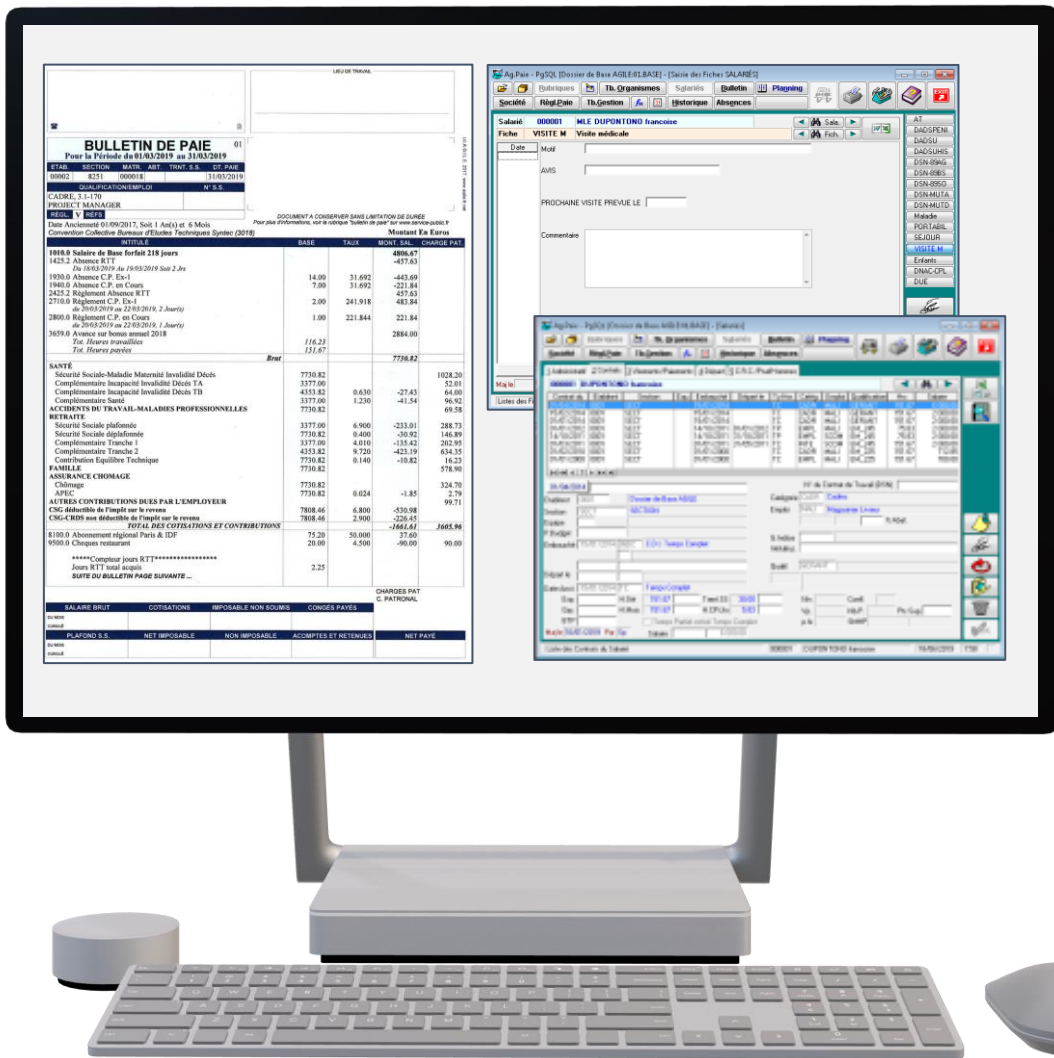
LIEU DE TRAVAIL

BULLETIN DE PAIE 01
Pour la Période du 01/03/2019 au 31/03/2019

| ETAB. | SECTION | MATR. | ABT. | TRNT. S.S. | DT. PAIE |
|---|---|---|---|---|---|
| 00002 | 8251 | 000018 | | | 31/03/2019 |

QUALIFICATION/EMPLOI N° S.S.
CADRE, 3.1-170
PROJECT MANAGER
RÉGL. V RÉFS

DOCUMENT A CONSERVER SANS LIMITATION DE DUREE
Date Ancienneté 01/09/2017, Soit 1 An(s) et 6 Mois
Convention Collective Bureaux d'Etudes Techniques Syntec (3018)
Montant En Euros

| INTITULÉ | BASE | TAUX | MONT. SAL. | CHARGE PAT. |
|---|---|---|---|---|
| 1010.0 Salaire de Base forfait 218 jours | | | 4806.67 | |
| 1425.2 Absence RTT | | | -457.63 | |
| 1930.0 Absence C.P. Ex-1 | 14.00 | 31.692 | -443.69 | |
| 1940.0 Absence C.P. en Cours | 7.00 | 31.692 | -221.84 | |
| 2425.2 Règlement Absence RTT | | | 457.63 | |
| 2710.0 Règlement C.P. Ex-1 | 2.00 | 241.918 | 483.84 | |
| 2800.0 Règlement C.P. en Cours | 1.00 | 221.844 | 221.84 | |
| 3659.0 Avance sur bonus annuel 2018 | | | 2884.00 | |
| Tot. Heures travaillées | 116.23 | | | |
| Tot. Heures payées | 151.67 | | | |
| Brut | | | 7730.82 | |
| SANTÉ | | | | |
| Sécurité Sociale-Maladie Maternité Invalidité Décès | 7730.82 | | | 1028.20 |
| Complémentaire Incapacité Invalidité Décès TA | 3377.00 | | | 52.01 |
| Complémentaire Incapacité Invalidité Décès TB | 4353.82 | 0.630 | -27.43 | 64.00 |
| Complémentaire Santé | 3377.00 | 1.230 | -41.54 | 96.92 |
| ACCIDENTS DU TRAVAIL-MALADIES PROFESSIONNELLES | 7730.82 | | | 69.58 |
| RETRAITE | | | | |
| Sécurité Sociale plafonnée | 3377.00 | 6.900 | -233.01 | 288.73 |
| Sécurité Sociale déplafonnée | 7730.82 | 0.400 | -30.92 | 146.89 |
| Complémentaire Tranche 1 | 3377.00 | 4.010 | -135.42 | 202.95 |
| Complémentaire Tranche 2 | 4353.82 | 9.720 | -423.19 | 634.35 |
| Contribution Equilibre Technique | 7730.82 | 0.140 | -10.82 | 16.23 |
| FAMILLE | 7730.82 | | | 578.90 |
| ASSURANCE CHOMAGE | | | | |
| Chômage | 7730.82 | | | 324.70 |
| APEC | 7730.82 | 0.024 | -1.85 | 2.79 |
| AUTRES CONTRIBUTIONS DUES PAR L'EMPLOYEUR | | | | 99.71 |
| CSG déductible de l'impôt sur le revenu | 7808.46 | 6.800 | -530.98 | |
| CSG-CRDS non déductible de l'impôt sur le revenu | 7808.46 | 2.900 | -226.45 | |
| TOTAL DES COTISATIONS ET CONTRIBUTIONS | | | -1661.61 | 3605.96 |
| 8100.0 Abonnement régional Paris & IDF | 75.20 | 50.000 | 37.60 | |
| 9500.0 Chèques restaurant | 20.00 | 4.500 | -90.00 | 90.00 |
| *****Compteur jours RTT***************** | | | | |
| Jours RTT total acquis | 2.25 | | | |
| SUITE DU BULLETIN PAGE SUIVANTE ... | | | | |

CHARGES PAT
C. PATRONAL

| SALAIRE BRUT | COTISATIONS | IMPOSABLE NON SOUMIS | CONGÉS PAYÉS |
|---|---|---|---|

| PLAFOND S.S. | NET IMPOSABLE | NON IMPOSABLE | ACOMPTES ET RETENUES | NET PAYÉ |
|---|---|---|---|---|

Ag.Paie - PgSQL [Dossier de Base AGILE01.BASE] - [Saisie des Fiches SALARIÉS]
Rubriques Th.Organismes Salariés Bulletin Planning
Société Régl.Paie Tb.Gestion Historique Absences
Salarié 000001 MLE DUPONTONO francoise
Fiche VISITE M Visite médicale
Date Motif
AVIS
PROCHAINE VISITE PREVUE LE
Commentaire
AT
DADSPENI
DADSU
DADSUHIS
DSN-89AG
DSN-89BS
DSN-89SO
DSN-MUTA
DSN-MUTD
Maladie
PORTABIL
SEJOUR
VISITE M
Enfants
DNAC-CPL
DUE

Ag.Paie - PgSQL [Dossier de Base AGILE01.BASE] - [Salariés]
Société Régl.Paie Tb.Gestion Historique Absences
000001 DUPONTONO francoise
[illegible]